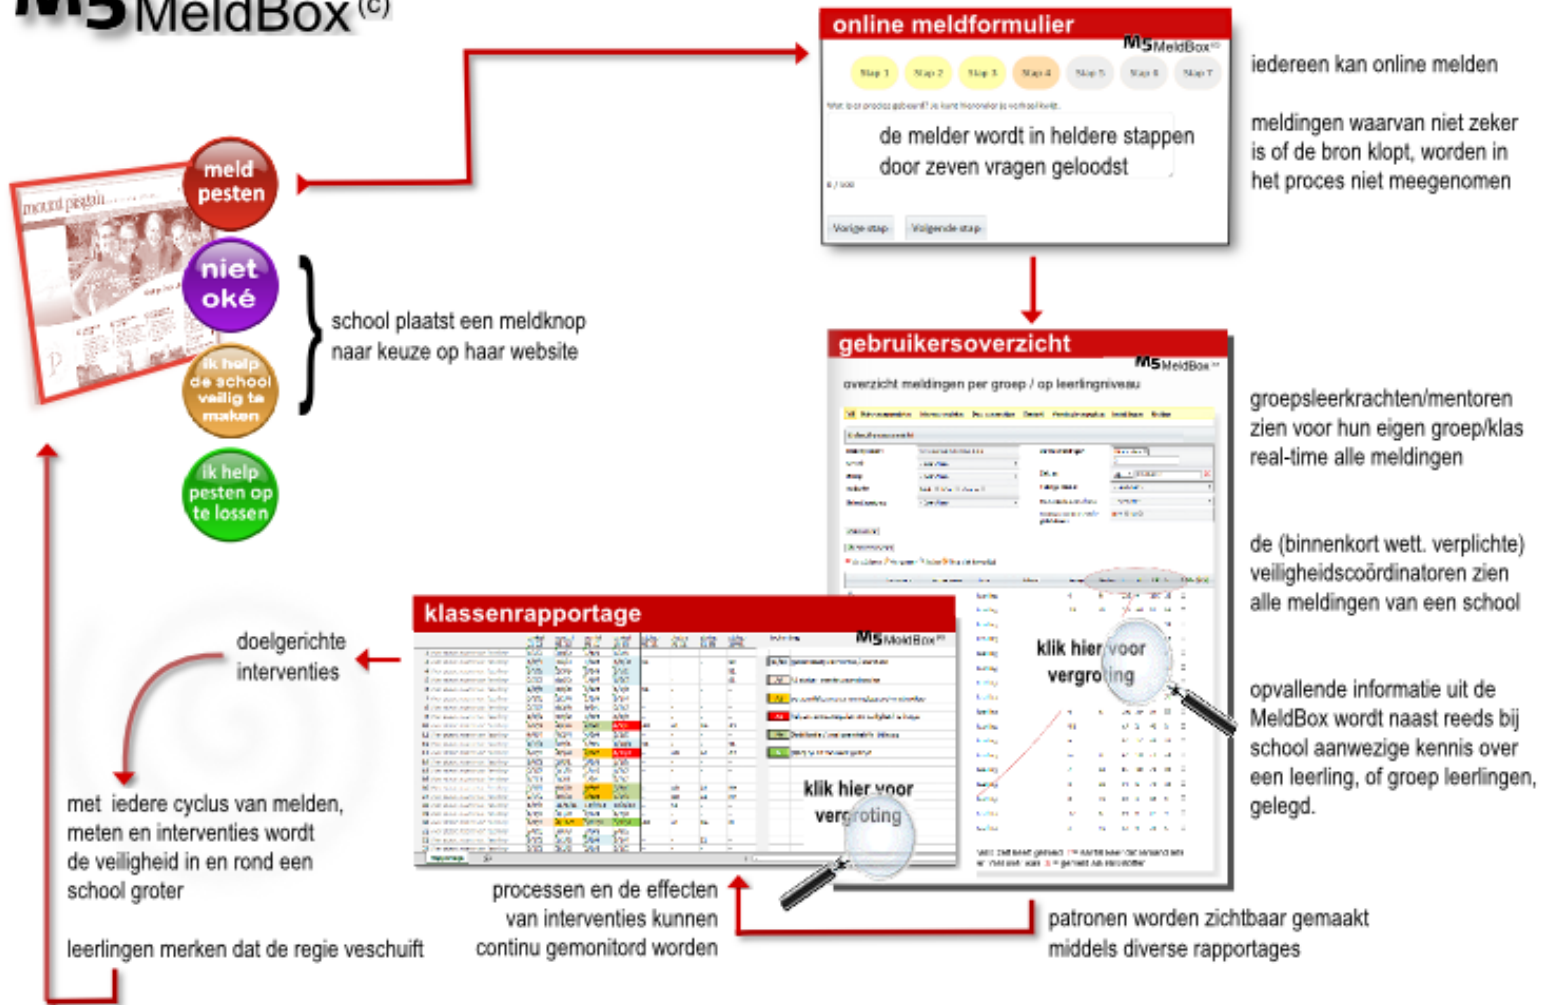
M5 MeldBox$^{(c)}$

online meldformulier

M5MeldBox

Stap 1 Stap 2 Stap 3 Stap 4 Stap 5 Stap 6 Stap 7

de melder wordt in heldere stappen door zeven vragen geloodst

Vorige stap Volgende stap

iedereen kan online melden

meldingen waarvan niet zeker is of de bron klopt, worden in het proces niet meegenomen

meld pesten

niet oké

ik help de school veilig te maken

ik help pesten op te lossen

school plaatst een meldknop naar keuze op haar website

gebruikersoverzicht

M5MeldBox

overzicht meldingen per groep / op leerlingniveau

groepsleerkrachten/mentoren zien voor hun eigen groep/klas real-time alle meldingen

de (binnenkort wett. verplichte) veiligheidscoördinatoren zien alle meldingen van een school

klassenrapportage

M5MeldBox

klik hier voor vergroting

klik hier voor vergroting

opvallende informatie uit de MeldBox wordt naast reeds bij school aanwezige kennis over een leerling, of groep leerlingen, gelegd.

doelgerichte interventies

met iedere cyclus van melden, meten en interventies wordt de veiligheid in en rond een school groter

leerlingen merken dat de regie veschuift

processen en de effecten van interventies kunnen continu gemonitord worden

patronen worden zichtbaar gemaakt middels diverse rapportages